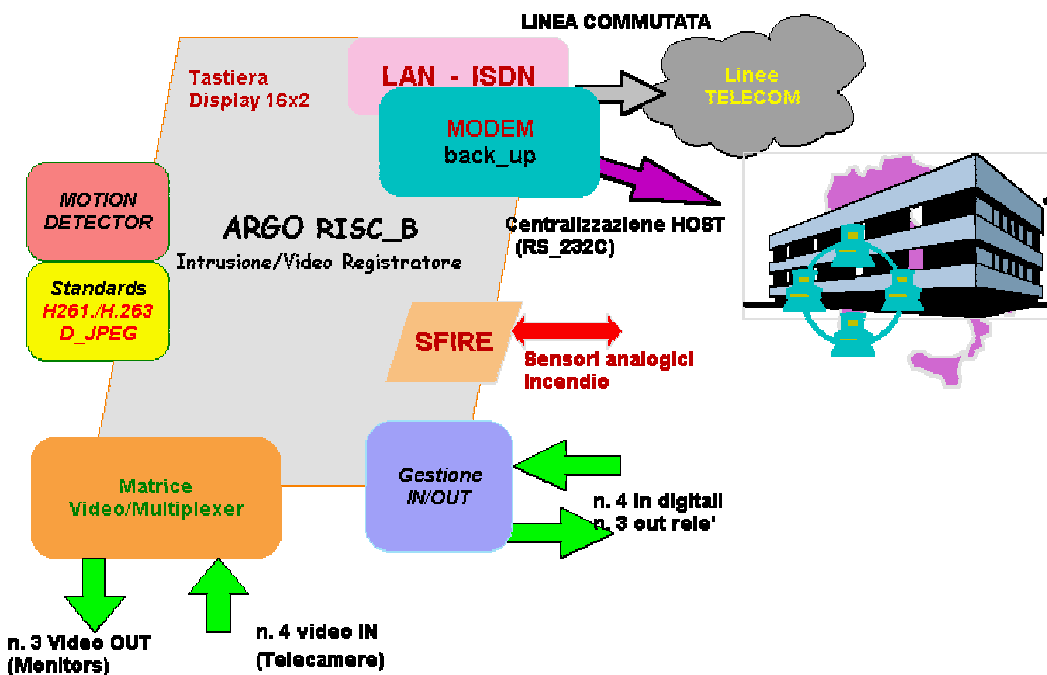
LINEA COMMUTATA

Tastiera
Display 16x2

LAN - ISDN

Linee
TELECOM

MODEM
back_up

MOTION
DETECTOR

ARGO RISC_B
Intrusione/Video Registratore

Centralizzazione HOST
(RS_232C)

Standards
H261./H.263
D_JPEG

SFIRE

Sensori analogici
Incendio

Matrice
Video/Multiplexer

Gestione
IN/OUT

n. 4 in digitali
n. 3 out rele'

n. 3 Video OUT
(Monitors)

n. 4 video IN
(Telecamere)